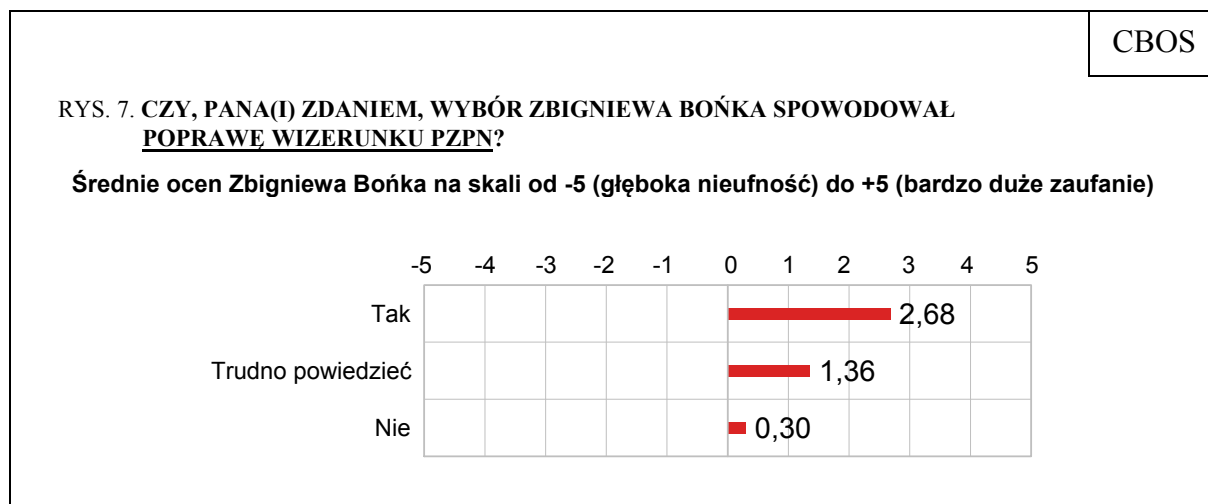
CBOS

RYS. 7. CZY, PANA(I) ZDANIEM, WYBÓR ZBIGNIEWA BOŃKA SPOWODOWAŁ POPRAWĘ WIZERUNKU PZPN?

Średnie ocen Zbigniewa Bońka na skali od -5 (głęboka nieufność) do +5 (bardzo duże zaufanie)

-5 -4 -3 -2 -1 0 1 2 3 4 5

Tak 2,68

Trudno powiedzieć 1,36

Nie 0,30